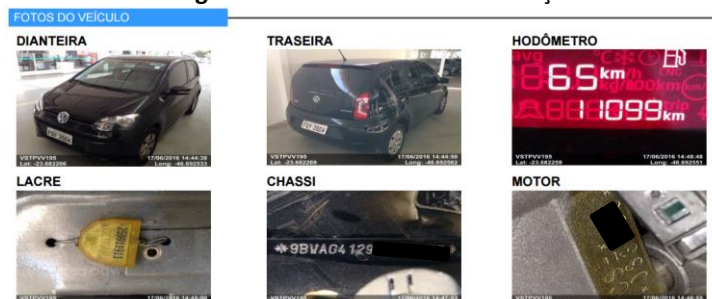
FOTOS DO VEÍCULO

DIANTEIRA

VSTPVV195 17/06/2016 14:44:38
Lat: -23.682266 Long: -46.692333

TRASEIRA

VSTPVV195 17/06/2016 14:44:56
Lat: -23.682269 Long: -46.692562

HODÔMETRO

65 km
11099 km

VSTPVV195 17/06/2016 14:48:48
Lat: -23.682259 Long: -46.692551

LACRE

CHASSI

9BWAG4 129

MOTOR